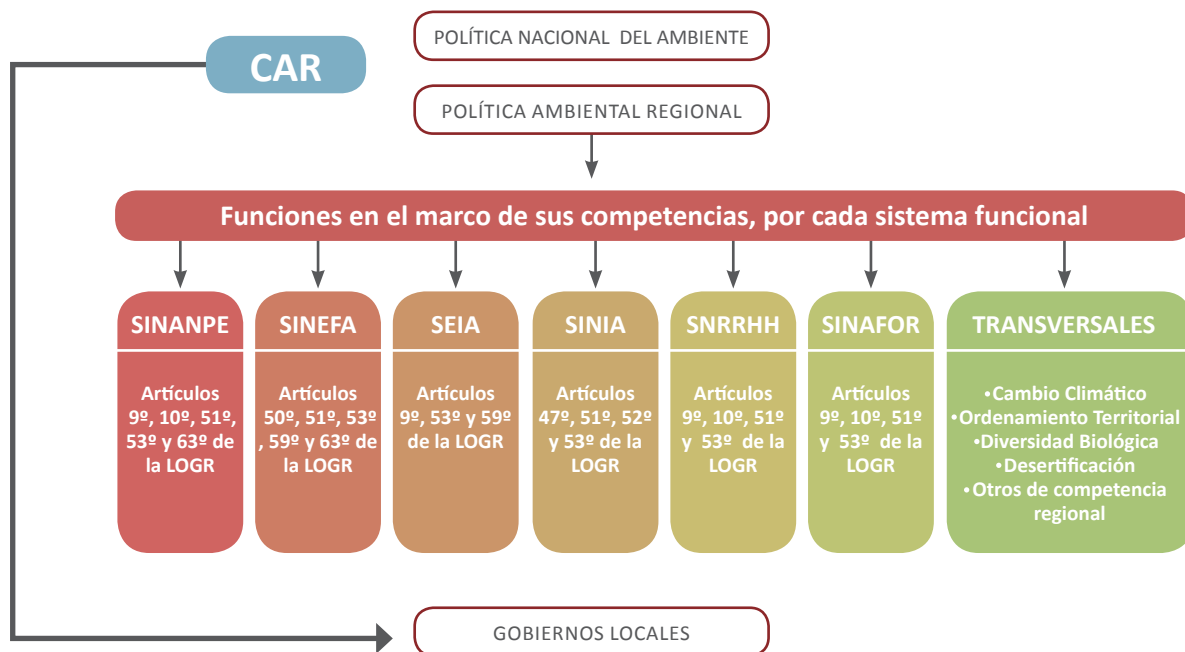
POLÍTICA NACIONAL DEL AMBIENTE

CAR

POLÍTICA AMBIENTAL REGIONAL

Funciones en el marco de sus competencias, por cada sistema funcional

SINANPE

Artículos 9º, 10º, 51º, 53º y 63º de la LOGR

SINEFA

Artículos 50º, 51º, 53º , 59º y 63º de la LOGR

SEIA

Artículos 9º, 53º y 59º de la LOGR

SINIA

Artículos 47º, 51º, 52º y 53º de la LOGR

SNRRHH

Artículos 9º, 10º, 51º y 53º de la LOGR

SINAFOR

Artículos 9º, 10º, 51º y 53º de la LOGR

TRANSVERSALES

•Cambio Climático
•Ordenamiento Territorial
•Diversidad Biológica
•Desertificación
•Otros de competencia regional

GOBIERNOS LOCALES